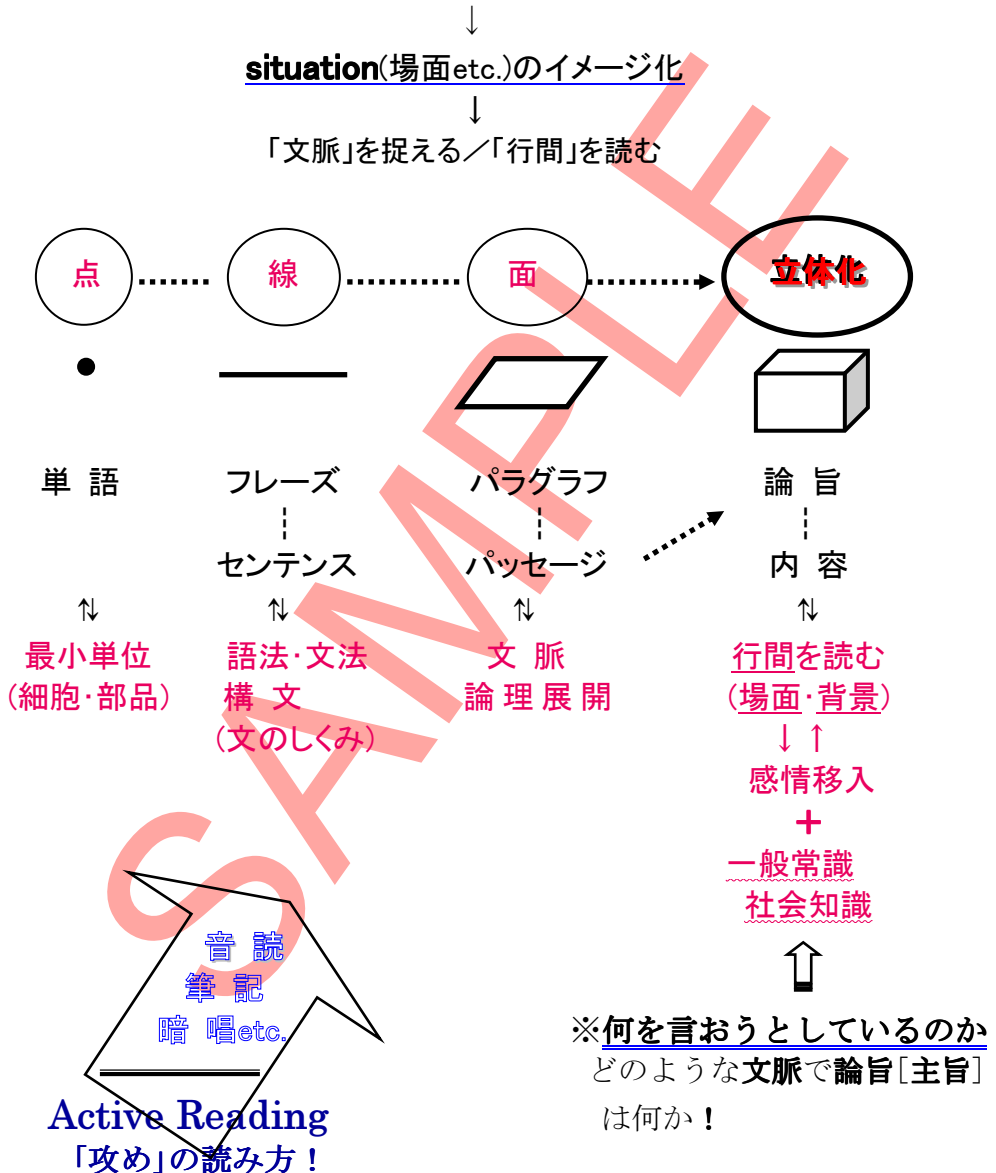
↓

situation(場面etc.)のイメージ化

↓

「文脈」を捉える／「行間」を読む

点 線 面 立体化

単 語

フレーズ

センテンス

パラグラフ

パッセージ

論 旨

内 容

⇅ ⇅ ⇅ ⇅

最小単位
(細胞·部品)

語法·文法
構 文
(文のしくみ)

文 脈
論 理 展 開

行間を読む
(場面·背景)
↓↑
感情移入
＋
一般常識
社会知識

⇧

音 読
筆 記
暗 唱etc.

Active Reading
「攻め」の読み方！

※何を言おうとしているのか
どのような文脈で論旨[主旨]は何か！

SAMPLE